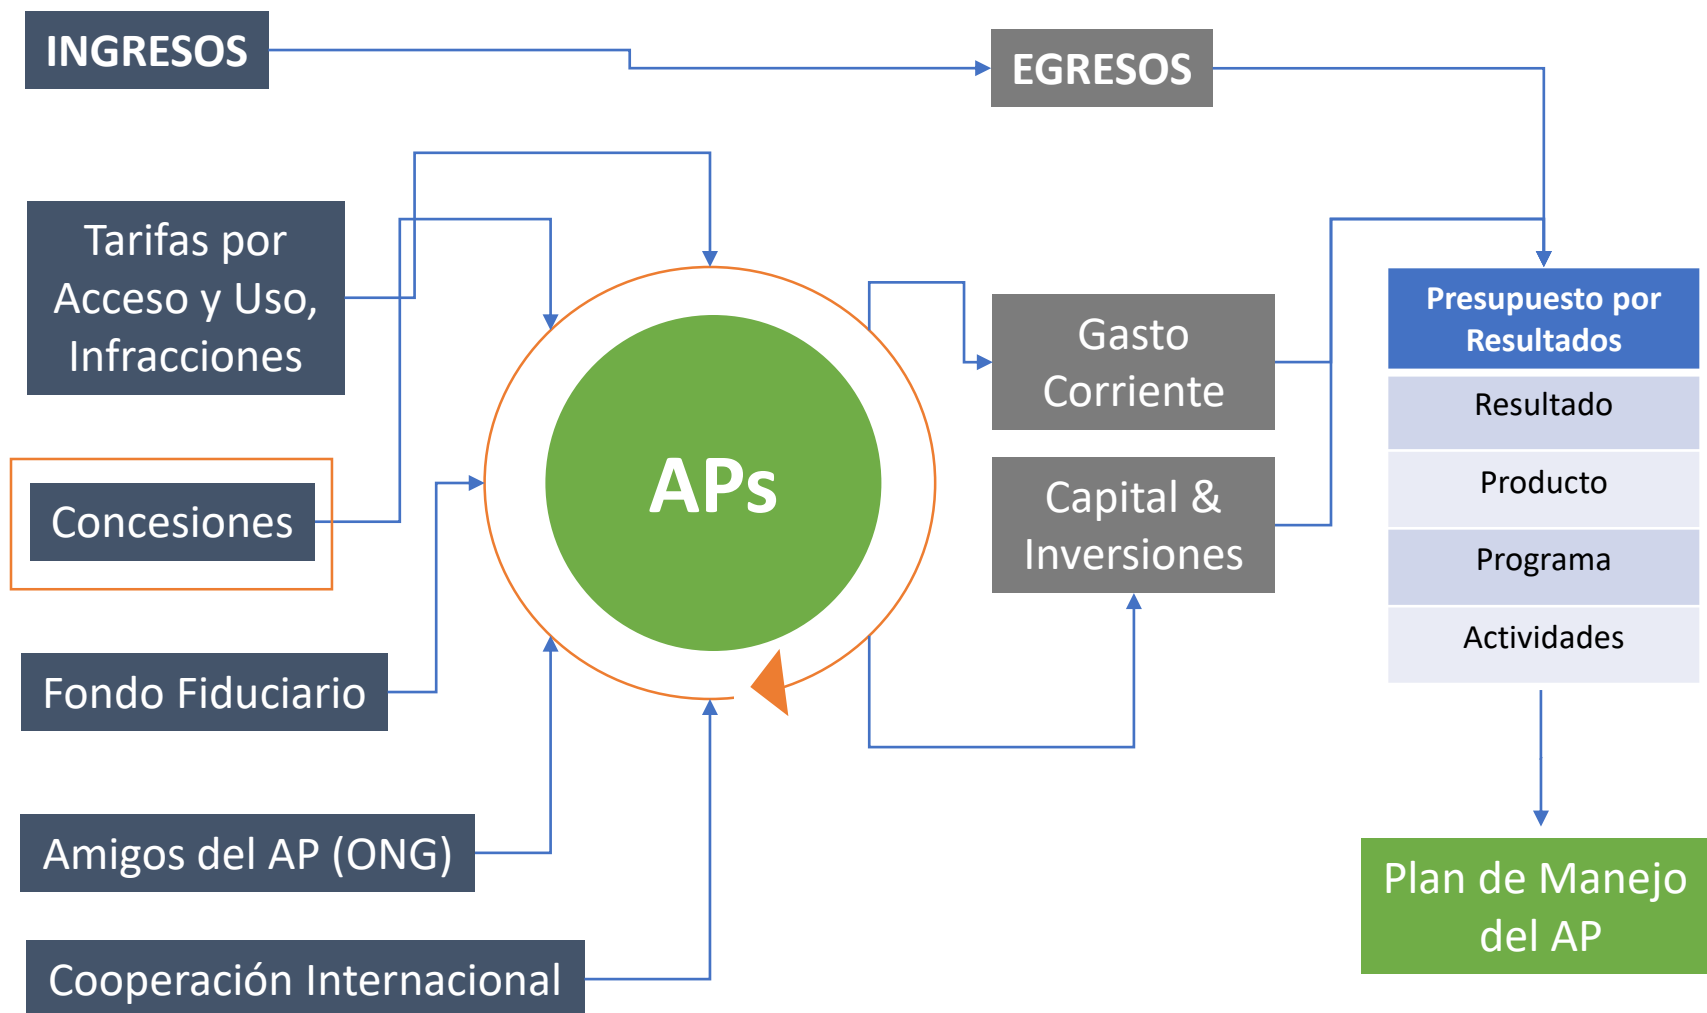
INGRESOS

EGRESOS

Tarifas por Acceso y Uso, Infracciones

Concesiones

Fondo Fiduciario

Amigos del AP (ONG)

Cooperación Internacional

APs

Gasto Corriente

Capital & Inversiones

Presupuesto por Resultados

Resultado

Producto

Programa

Actividades

Plan de Manejo del AP